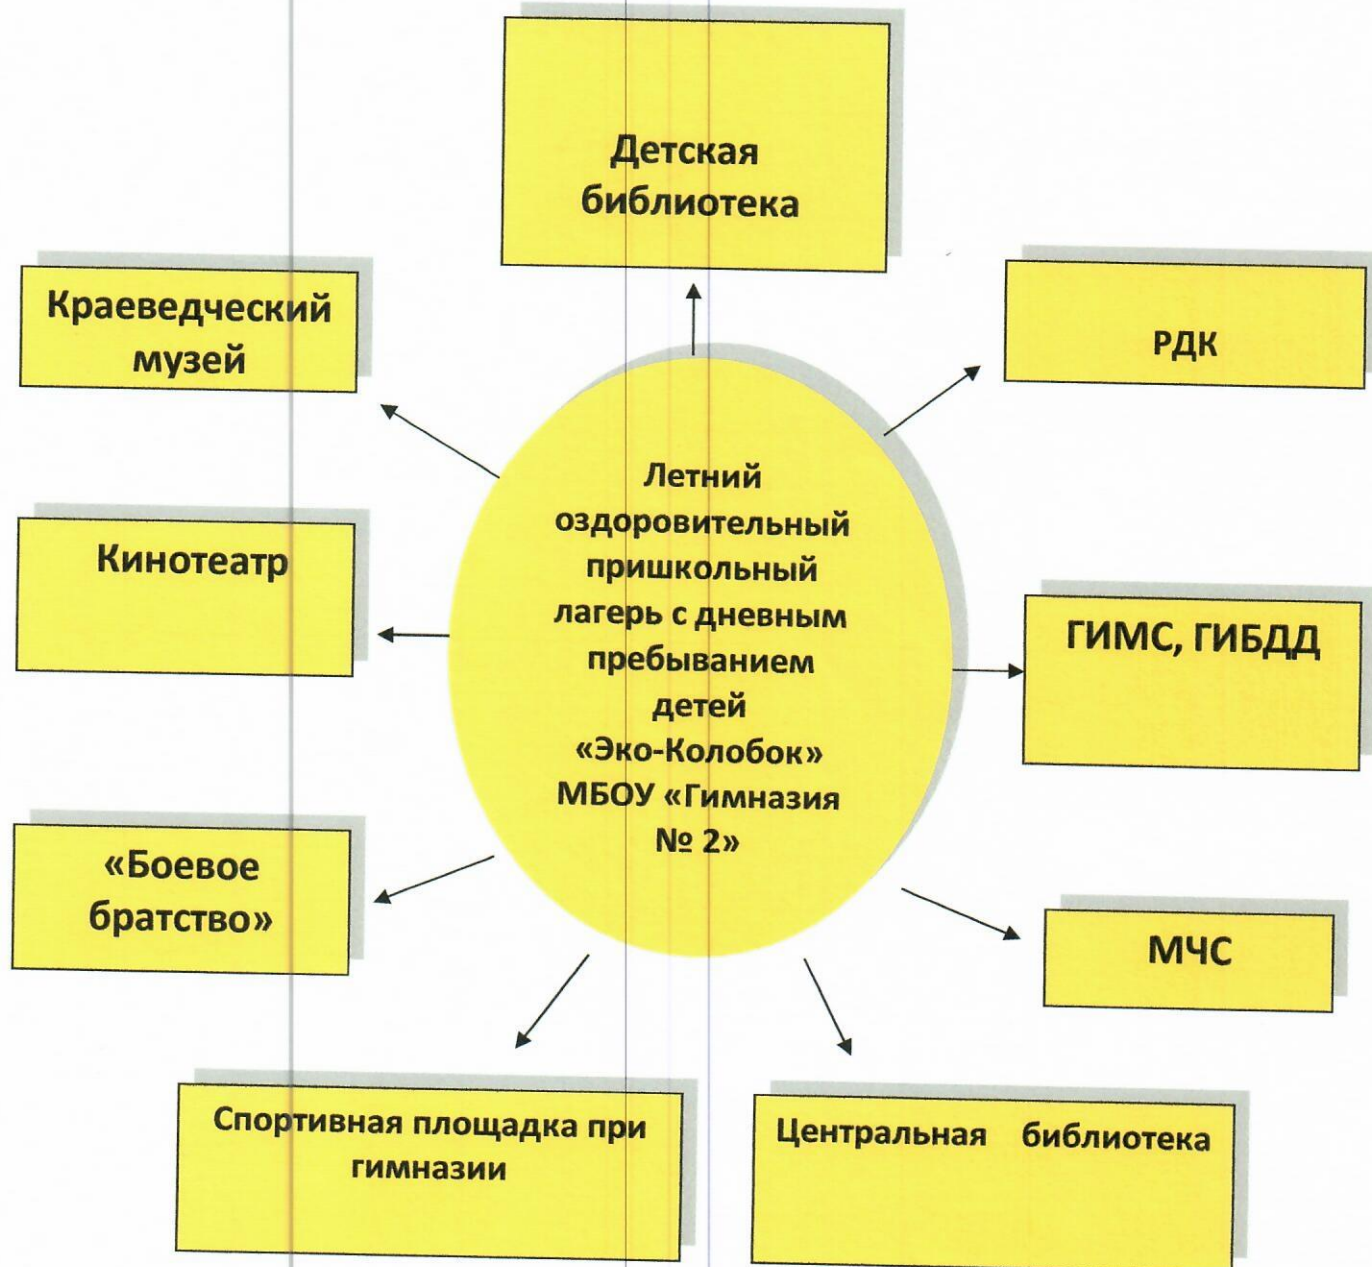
Детская библиотека

Краеведческий музей

РДК

Летний оздоровительный пришкольный лагерь с дневным пребыванием детей «Эко-Колобок» МБОУ «Гимназия № 2»

Кинотеатр

ГИМС, ГИБДД

«Боевое братство»

МЧС

Спортивная площадка при гимназии

Центральная библиотека